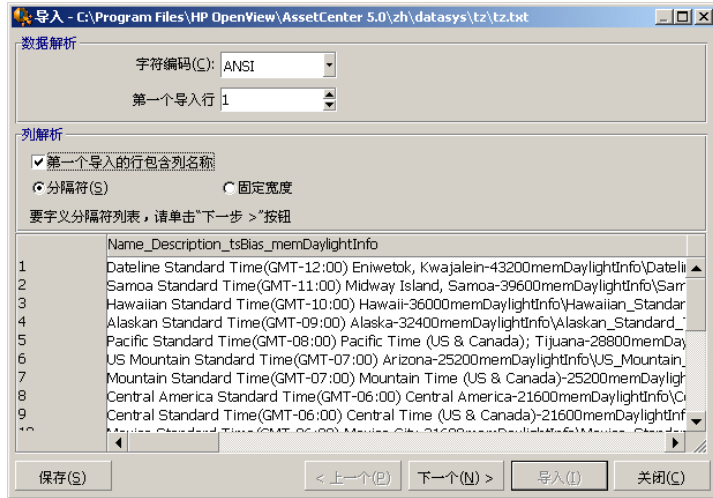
导入 - C:\Program Files\HP OpenView\AssetCenter 5.0\zh\datasys\tz\tz.txt

数据解析

字符编码(C): ANSI

第一个导入行 1

列解析

第一个导入的行包含列名称

分隔符(S)

固定宽度

要字义分隔符列表，请单击“下一步 >”按钮

| | Name_Description_tsBias_memDaylightInfo |
|---|---|
| 1 | Dateline Standard Time(GMT-12:00) Eniwetok, Kwajalein-43200memDaylightInfo\Dateli |
| 2 | Samoa Standard Time(GMT-11:00) Midway Island, Samoa-39600memDaylightInfo\Sam |
| 3 | Hawaiian Standard Time(GMT-10:00) Hawaii-36000memDaylightInfo\Hawaiian_Standar |
| 4 | Alaskan Standard Time(GMT-09:00) Alaska-32400memDaylightInfo\Alaskan_Standard_ |
| 5 | Pacific Standard Time(GMT-08:00) Pacific Time (US & Canada); Tijuana-28800memDay |
| 6 | US Mountain Standard Time(GMT-07:00) Arizona-25200memDaylightInfo\US_Mountain_ |
| 7 | Mountain Standard Time(GMT-07:00) Mountain Time (US & Canada)-25200memDaylight |
| 8 | Central America Standard Time(GMT-06:00) Central America-21600memDaylightInfo\C |
| 9 | Central Standard Time(GMT-06:00) Central Time (US & Canada)-21600memDaylightInf |
| 10 | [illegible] |

保存(S)

< 上一个(P)

下一个(N) >

导入(I)

关闭(C)